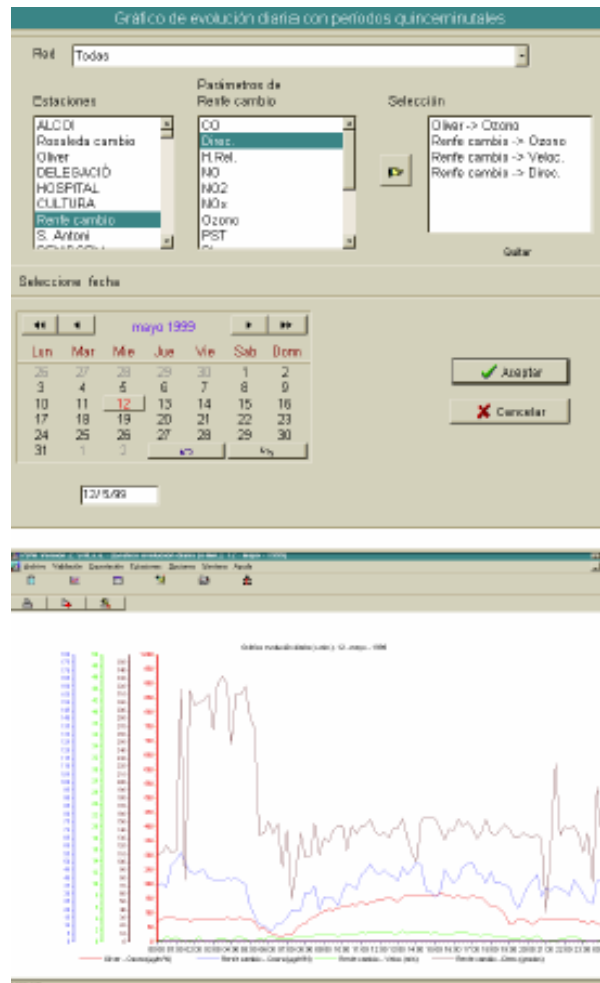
Gráfico de evolución diaria con periodos quinceminutales

Red Todas

Estaciones
ALCOI
Rosaleda cambio
Oliver
DELEGACIÓ
HOSPITAL
CULTURA
Renfe cambio
S. Antoni

Parámetros de Renfe cambio
CO
Direc.
H.Rel.
NO
NO2
NOx
Ozono
PST

Selección
Oliver -> Ozono
Renfe cambio -> Ozono
Renfe cambio -> Veloc.
Renfe cambio -> Direc.

Quitar

Seleccione fecha

mayo 1999

| Lun | Mar | Mie | Jue | Vie | Sab | Dom |
|---|---|---|---|---|---|---|
| 26 | 27 | 28 | 29 | 30 | 1 | 2 |
| 3 | 4 | 5 | 6 | 7 | 8 | 9 |
| 10 | 11 | 12 | 13 | 14 | 15 | 16 |
| 17 | 18 | 19 | 20 | 21 | 22 | 23 |
| 24 | 25 | 26 | 27 | 28 | 29 | 30 |
| 31 | 1 | 2 | | | | |

12/5/99

Aceptar
Cancelar

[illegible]
Archivo Validación Exportación Estaciones Opciones Ventana Ayuda

Gráfico evolución diaria ([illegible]) 12 - mayo - 1999

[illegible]